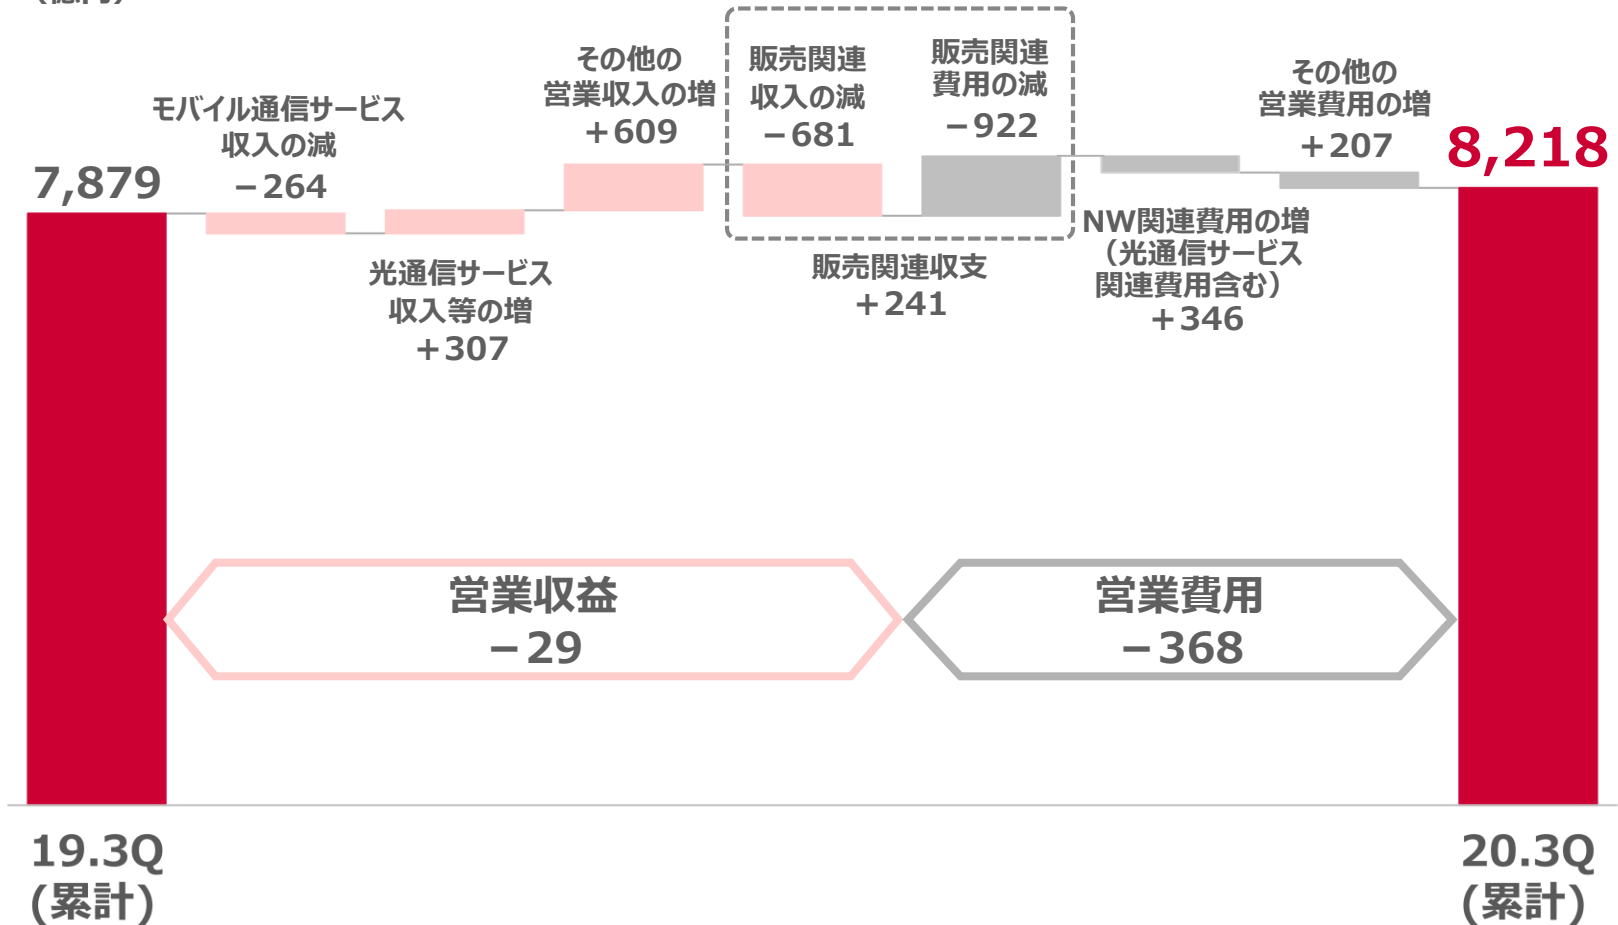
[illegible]

7,879

モバイル通信サービス収入の減
－264

光通信サービス収入等の増
＋307

その他の営業収入の増
＋609

販売関連収入の減
－681

販売関連費用の減
－922

販売関連収支
＋241

NW関連費用の増
（光通信サービス関連費用含む）
＋346

その他の営業費用の増
＋207

8,218

営業収益
－29

営業費用
－368

19.3Q
(累計)

20.3Q
(累計)